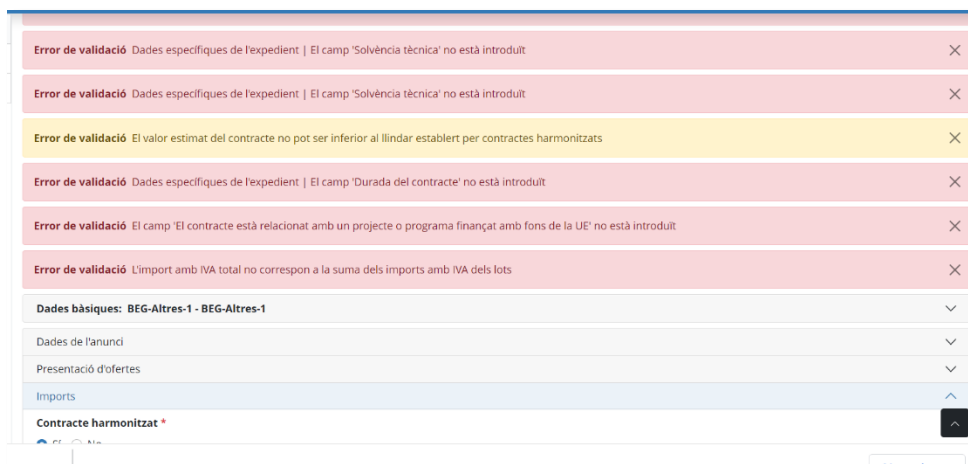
**Error de validació** Dades específiques de l'expedient | El camp 'Solvència tècnica' no està introduït ×

**Error de validació** Dades específiques de l'expedient | El camp 'Solvència tècnica' no està introduït ×

**Error de validació** El valor estimat del contracte no pot ser inferior al llindar establert per contractes harmonitzats ×

**Error de validació** Dades específiques de l'expedient | El camp 'Durada del contracte' no està introduït ×

**Error de validació** El camp 'El contracte està relacionat amb un projecte o programa finançat amb fons de la UE' no està introduït ×

**Error de validació** L'import amb IVA total no correspon a la suma dels imports amb IVA dels lots ×

**Dades bàsiques: BEG-Altres-1 - BEG-Altres-1**

Dades de l'anunci

Presentació d'ofertes

Imports

**Contracte harmonitzat** *

Sí No